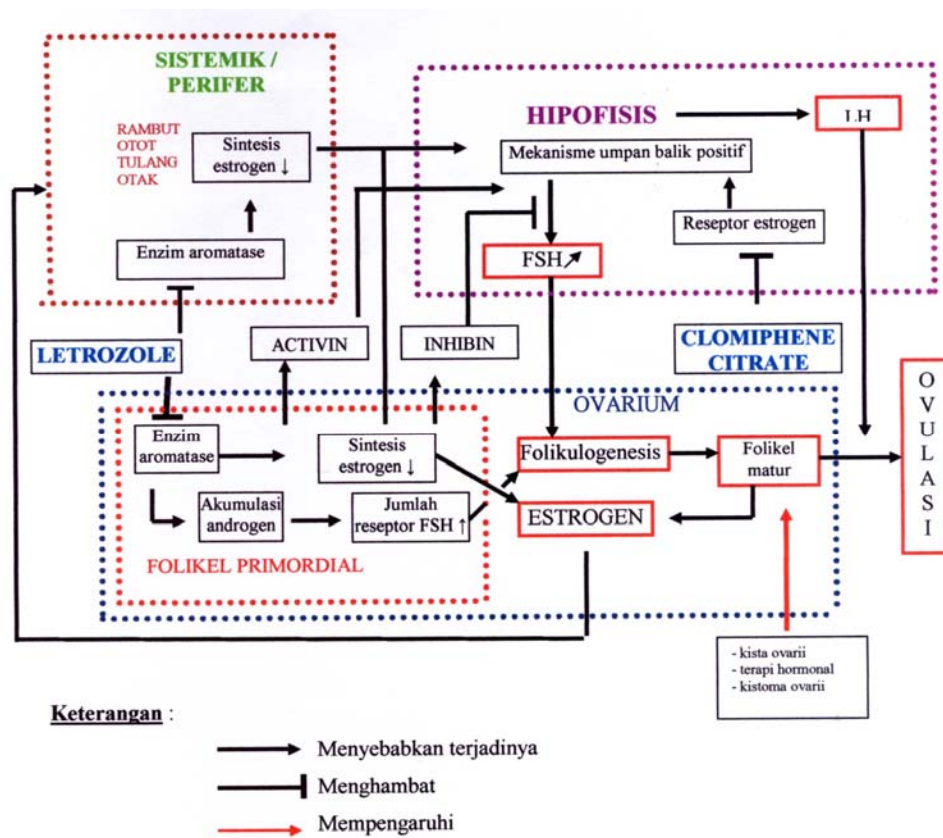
SISTEMIK / PERIFER

RAMBUT
OTOT
TULANG
OTAK

Sintesis estrogen ↓

Enzim aromatase

HIPOFISIS

LH

Mekanisme umpan balik positif

Reseptor estrogen

FSH↗

LETROZOLE

ACTIVIN

INHIBIN

CLOMIPHENE CITRATE

OVARIUM

Enzim aromatase

Sintesis estrogen ↓

Folikulogenesis

Folikel matur

Akumulasi androgen

Jumlah reseptor FSH ↑

ESTROGEN

FOLIKEL PRIMORDIAL

O
V
U
L
A
S
I

- kista ovarii
- terapi hormonal
- kistoma ovarii

Keterangan :

Menyebabkan terjadinya

Menghambat

Mempengaruhi